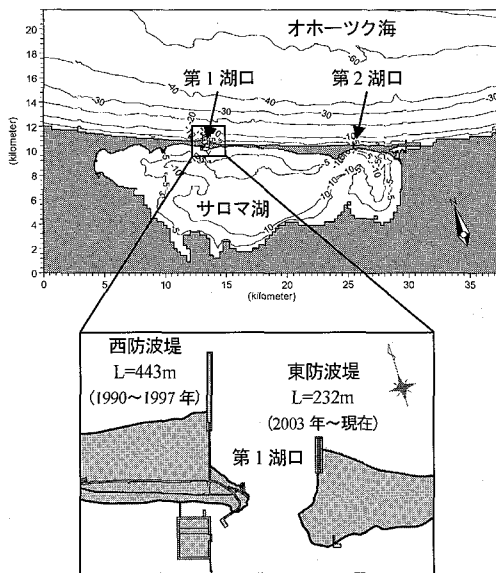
オホーツク海

第1湖口

第2湖口

サロマ湖

(kilometer)

(kilometer)

0
2
4
6
8
10
12
14
16
18
20

0
5
10
15
20
25
30
35

-40
-30
-20
-10
-5
30
-10
-30
10
5
10
-15
-10
10

西防波堤
L=443m
(1990〜1997年)

東防波堤
L=232m
(2003年〜現在)

第1湖口